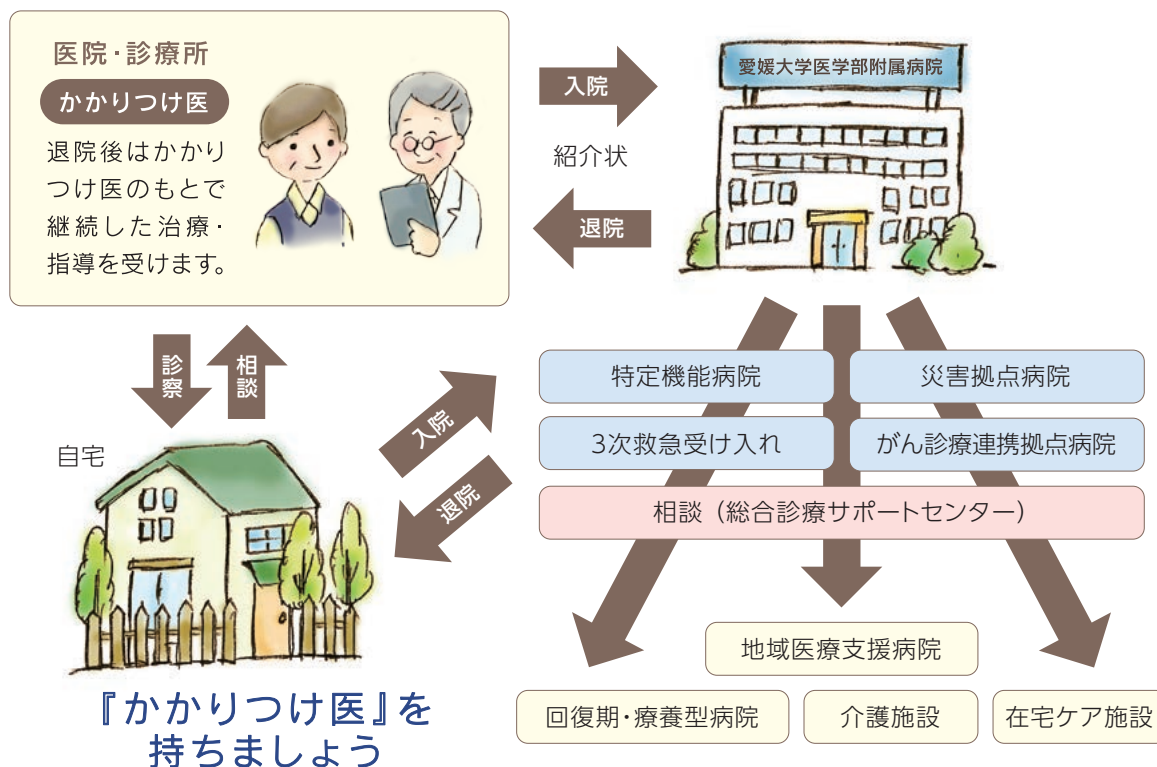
医院・診療所

かかりつけ医

退院後はかかりつけ医のもとで継続した治療・指導を受けます。

入院

紹介状

退院

愛媛大学医学部附属病院

診察

相談

自宅

入院

退院

特定機能病院

災害拠点病院

3次救急受け入れ

がん診療連携拠点病院

相談（総合診療サポートセンター）

地域医療支援病院

回復期・療養型病院

介護施設

在宅ケア施設

『かかりつけ医』を持ちましょう